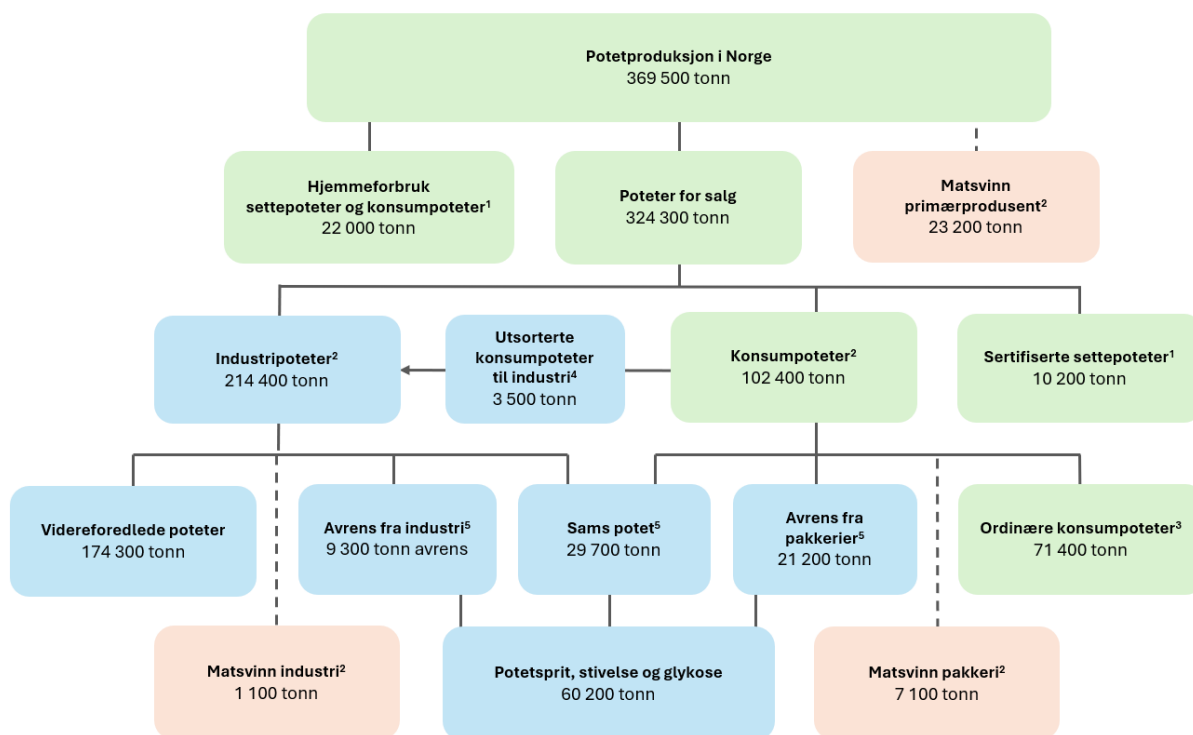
Potetproduksjon i Norge
369 500 tonn

Hjemmeforbruk settepoteter og konsumpoteter$^1$
22 000 tonn

Poteter for salg
324 300 tonn

Matsvinn primærprodusent$^2$
23 200 tonn

Industripoteter$^2$
214 400 tonn

Utsorterte konsumpoteter til industri$^4$
3 500 tonn

Konsumpoteter$^2$
102 400 tonn

Sertifiserte settepoteter$^1$
10 200 tonn

Videreforedlede poteter
174 300 tonn

Avrens fra industri$^5$
9 300 tonn avrens

Sams potet$^5$
29 700 tonn

Avrens fra pakkerier$^5$
21 200 tonn

Ordinære konsumpoteter$^3$
71 400 tonn

Matsvinn industri$^2$
1 100 tonn

Potetsprit, stivelse og glykose
60 200 tonn

Matsvinn pakkeri$^2$
7 100 tonn